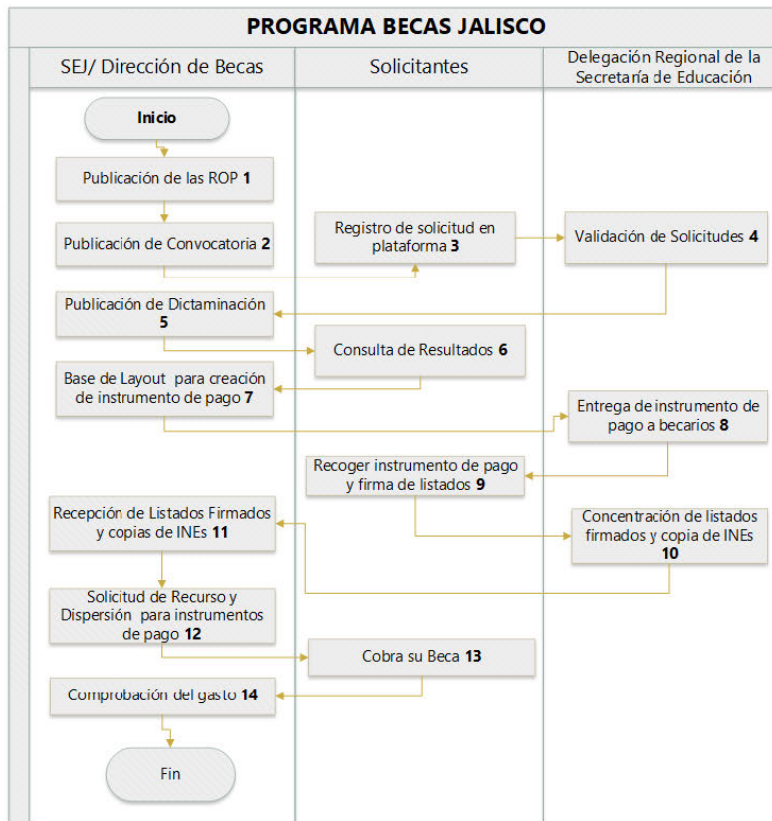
PROGRAMA BECAS JALISCO

SEJ/ Dirección de Becas

Solicitantes

Delegación Regional de la Secretaría de Educación

Inicio

Publicación de las ROP **1**

Publicación de Convocatoria **2**

Registro de solicitud en plataforma **3**

Validación de Solicitudes **4**

Publicación de Dictaminación **5**

Consulta de Resultados **6**

Base de Layout para creación de instrumento de pago **7**

Entrega de instrumento de pago a becarios **8**

Recoger instrumento de pago y firma de listados **9**

Recepción de Listados Firmados y copias de INEs **11**

Concentración de listados firmados y copia de INEs **10**

Solicitud de Recurso y Dispersión para instrumentos de pago **12**

Cobra su Beca **13**

Comprobación del gasto **14**

Fin